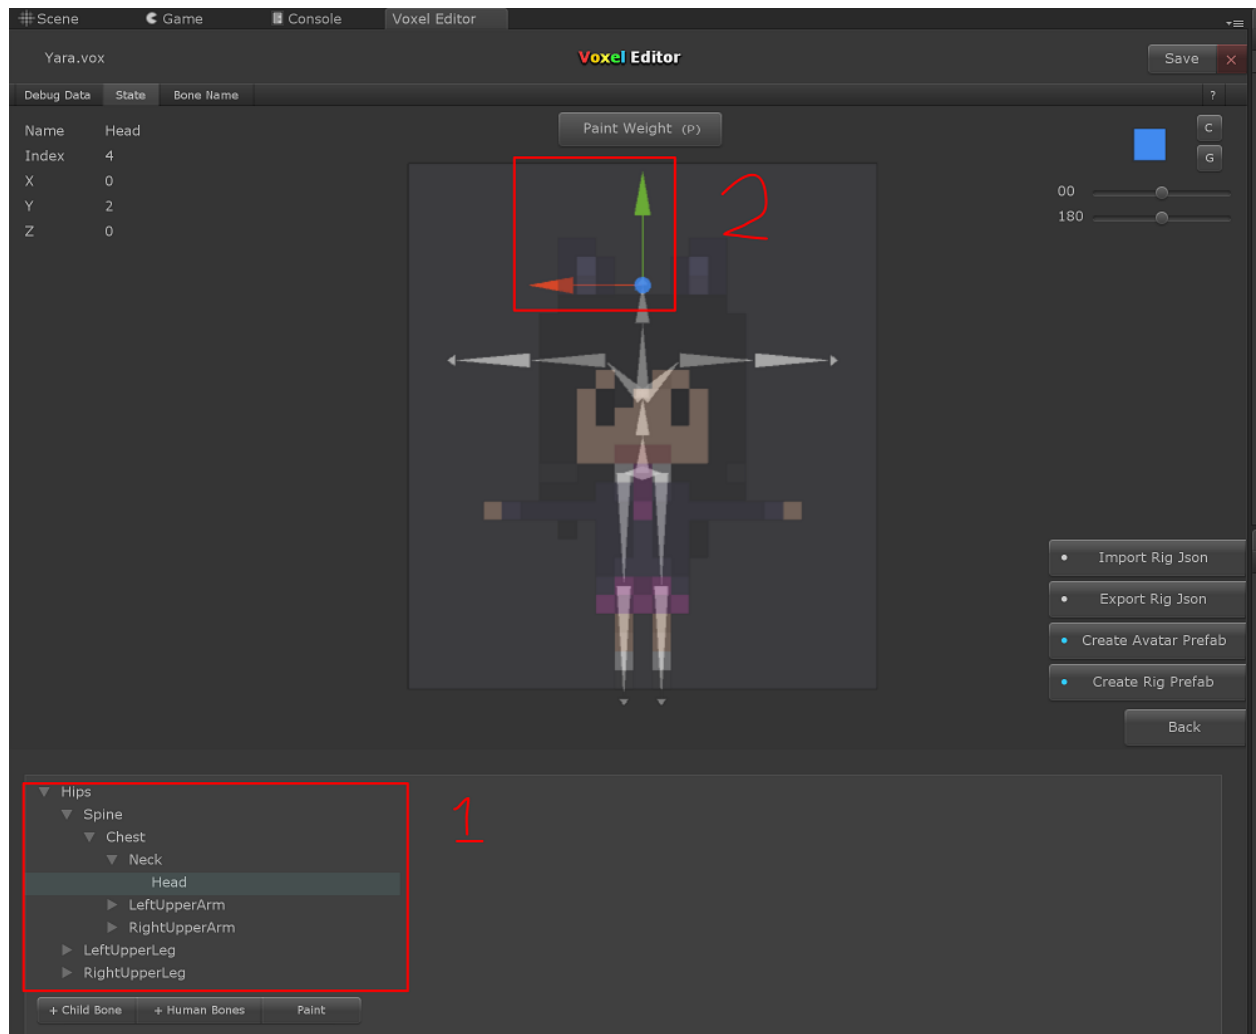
Scene Game Console Voxel Editor

Yara.vox

Voxel Editor

Save ×

Debug Data State Bone Name ?

Paint Weight (P)

C
G

00
180

| Name | Head |
|---|---|
| Index | 4 |
| X | 0 |
| Y | 2 |
| Z | 0 |

2

Import Rig Json
Export Rig Json
Create Avatar Prefab
Create Rig Prefab
Back

Hips
Spine
Chest
Neck
Head
LeftUpperArm
RightUpperArm
LeftUpperLeg
RightUpperLeg

1

+ Child Bone + Human Bones Paint